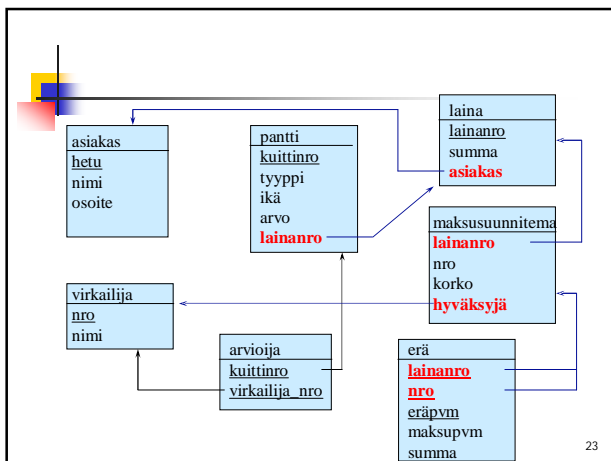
laina
lainanro
summa
asiakas

asiakas
hetu
nimi
osoite

pantti
kuittinro
tyyppi
ikä
arvo
lainanro

maksusuunnitema
lainanro
nro
korko
hyväksyjä

virkailija
nro
nimi

arvioija
kuittinro
virkailija_nro

erä
lainanro
nro
eräpvm
maksupvm
summa

23